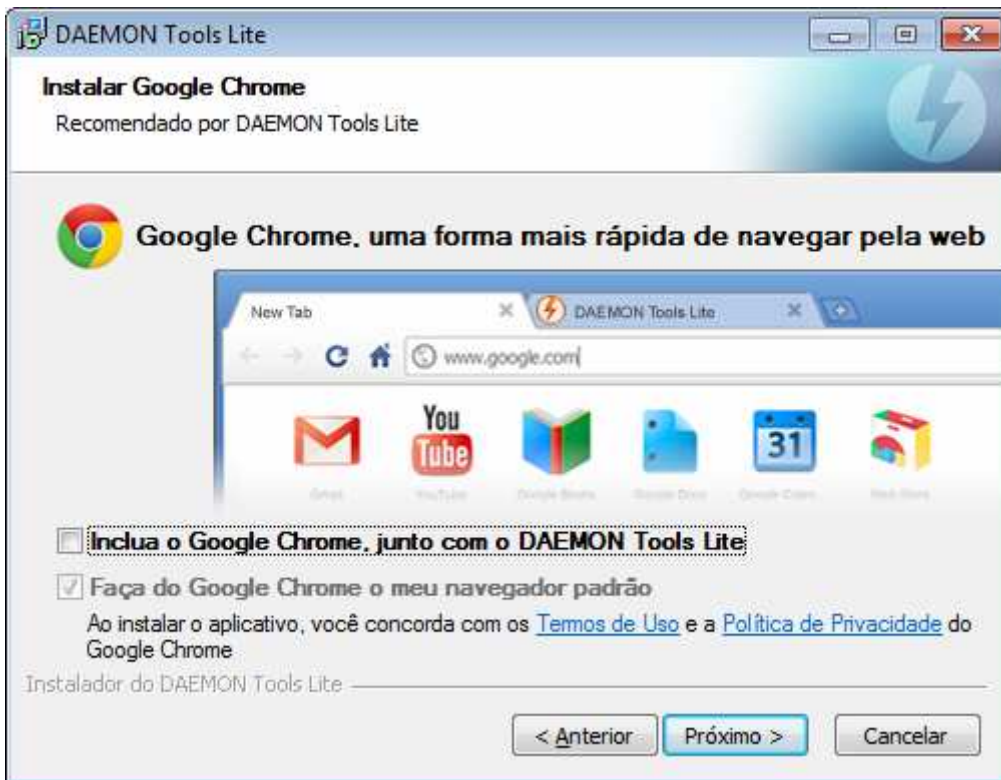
DAEMON Tools Lite

Instalar Google Chrome
Recomendado por DAEMON Tools Lite

Google Chrome, uma forma mais rápida de navegar pela web

New Tab
DAEMON Tools Lite
www.google.com
You Tube
31
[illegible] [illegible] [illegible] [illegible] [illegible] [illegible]

Inclua o Google Chrome, junto com o DAEMON Tools Lite

Faça do Google Chrome o meu navegador padrão

Ao instalar o aplicativo, você concorda com os Termos de Uso e a Política de Privacidade do Google Chrome

Instalador do DAEMON Tools Lite

< Anterior
Próximo >
Cancelar